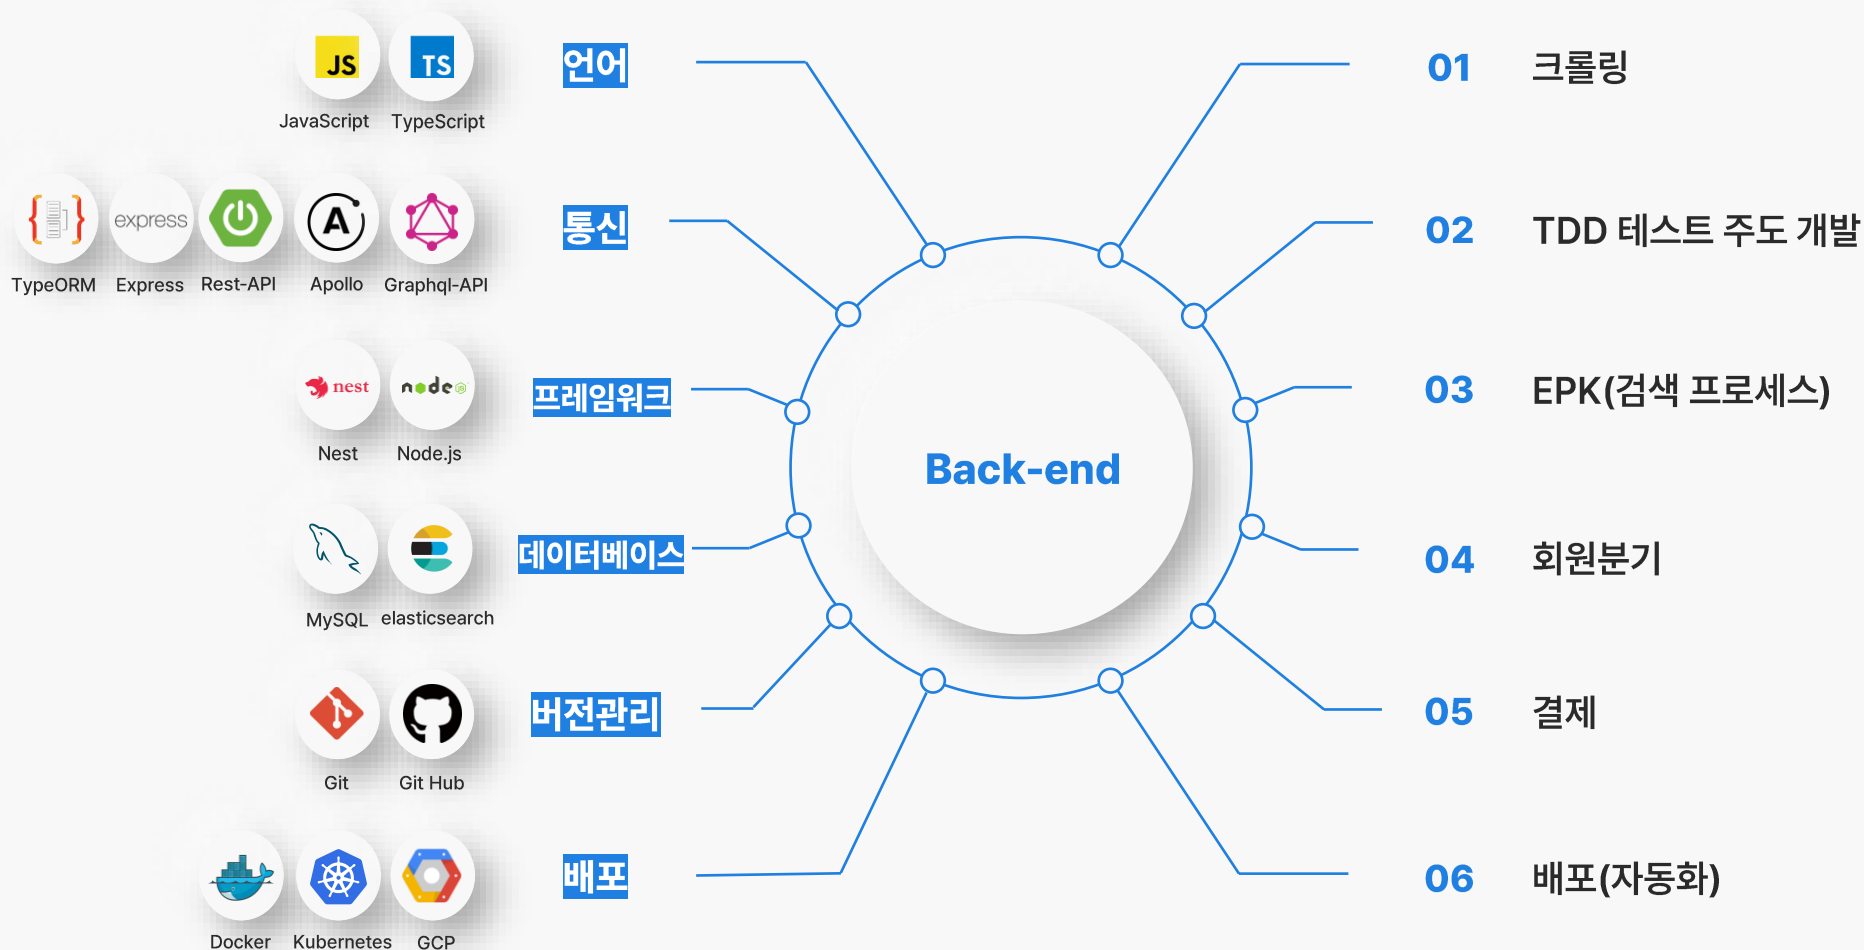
JS TS
JavaScript TypeScript

언어

express
TypeORM Express Rest-API Apollo Graphql-API

통신

nest node
Nest Node.js

프레임워크

MySQL elasticsearch

데이터베이스

Git Git Hub

버전관리

Docker Kubernetes GCP

배포

Back-end

01 크롤링

02 TDD 테스트 주도 개발

03 EPK(검색 프로세스)

04 회원분기

05 결제

06 배포(자동화)